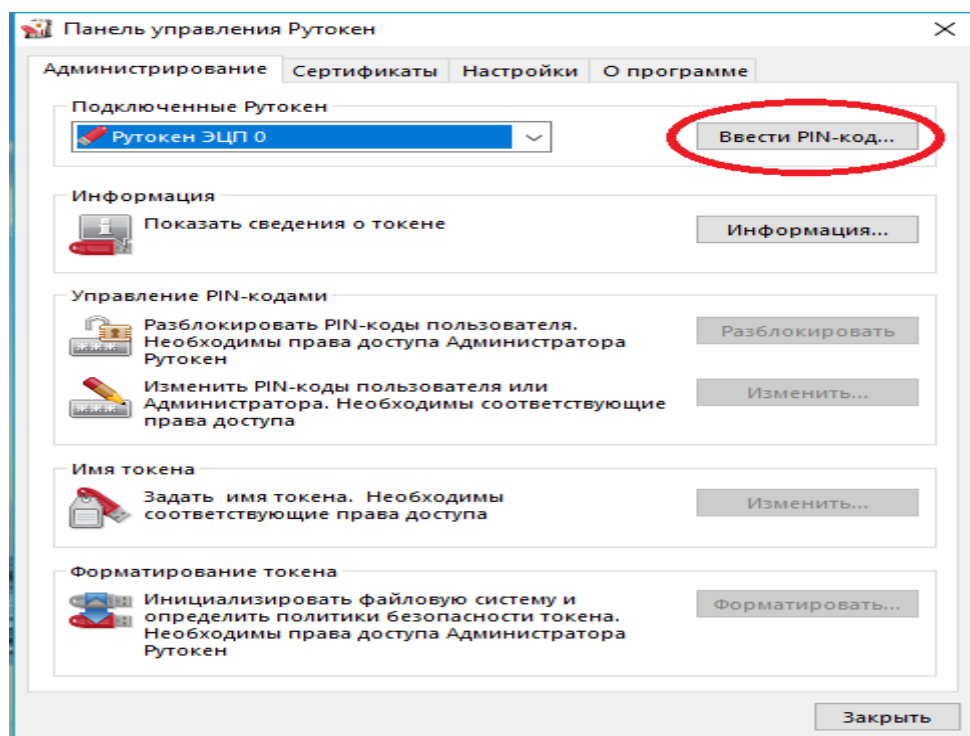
Панель управления Рутокен ×

Администрирование | Сертификаты | Настройки | О программе

Подключенные Рутокен
Рутокен ЭЦП 0
Ввести PIN-код...

Информация
Показать сведения о токене
Информация...

Управление PIN-кодами
Разблокировать PIN-коды пользователя. Необходимы права доступа Администратора Рутокен
Разблокировать
Изменить PIN-коды пользователя или Администратора. Необходимы соответствующие права доступа
Изменить...

Имя токена
Задать имя токена. Необходимы соответствующие права доступа
Изменить...

Форматирование токена
Инициализировать файловую систему и определить политики безопасности токена. Необходимы права доступа Администратора Рутокен
Форматировать...

Закрыть